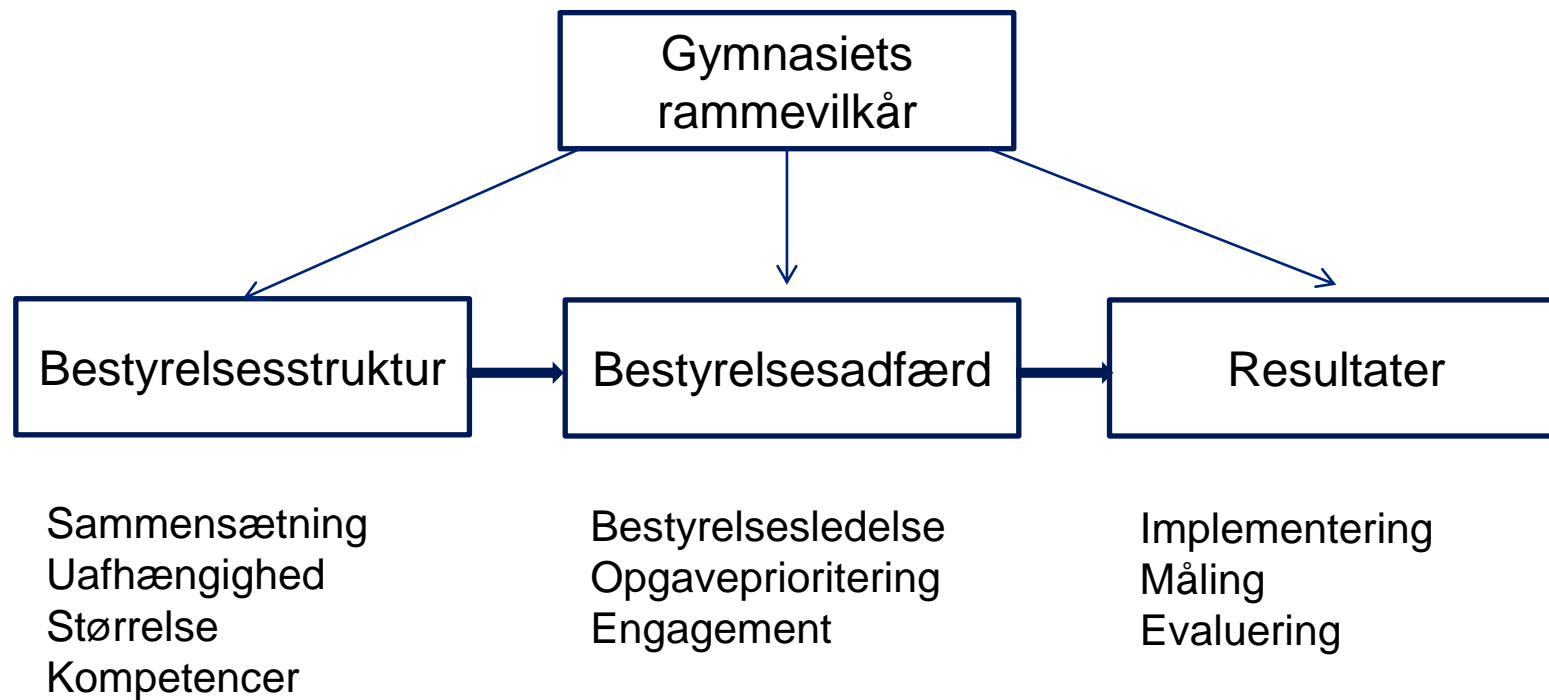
Gymnasiets rammevilkår

Bestyrelsesstruktur

Bestyrelsesadfærd

Resultater

Sammensætning
Uafhængighed
Størrelse
Kompetencer

Bestyrelsesledelse
Opgaveprioritering
Engagement

Implementering
Måling
Evaluering